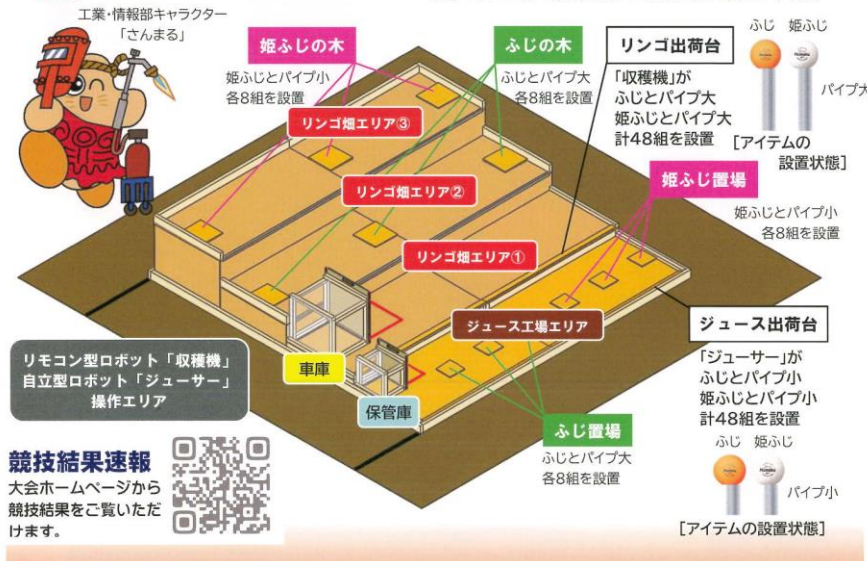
工業・情報部キャラクター
「さんまる」

姫ふじの木
姫ふじとパイプ小
各8組を設置

ふじの木
ふじとパイプ大
各8組を設置

リンゴ出荷台
「収穫機」が
ふじとパイプ大
姫ふじとパイプ大
計48組を設置

ふじ　姫ふじ
パイプ大
[アイテムの
設置状態]

リンゴ畑エリア③

リンゴ畑エリア②

リンゴ畑エリア①

姫ふじ置場
姫ふじとパイプ小
各8組を設置

ジュース工場エリア

ジュース出荷台
「ジューサー」が
ふじとパイプ小
姫ふじとパイプ小
計48組を設置

リモコン型ロボット「収穫機」
自立型ロボット「ジューサー」
操作エリア

車庫

保管庫

ふじ置場
ふじとパイプ大
各8組を設置

ふじ　姫ふじ
パイプ小
[アイテムの設置状態]

競技結果速報
大会ホームページから競技結果をご覧いただけます。